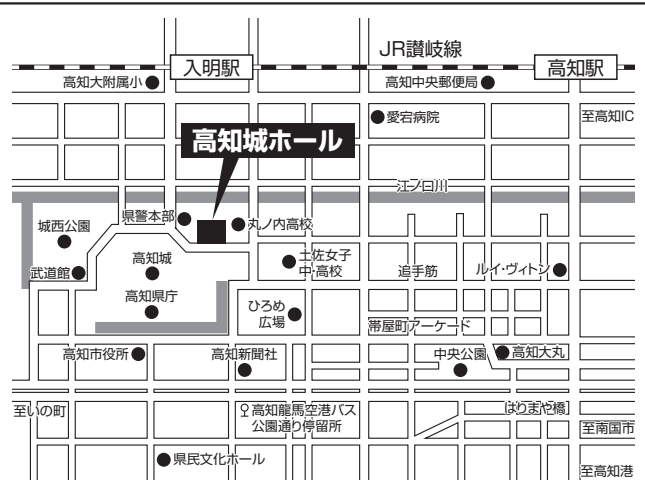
JR讃岐線

入明駅

高知駅

高知大附属小

高知中央郵便局

愛宕病院

至高知IC

高知城ホール

江ノ口川

城西公園

県警本部

丸ノ内高校

高知城

土佐女子中・高校

武道館

追手筋

ルイ・ヴィトン

高知県庁

ひろめ広場

帯屋町アーケード

高知市役所

高知新聞社

中央公園

高知大丸

至いの町

高知龍馬空港バス公園通り停留所

はりまや橋

至南国市

県民文化ホール

至高知港